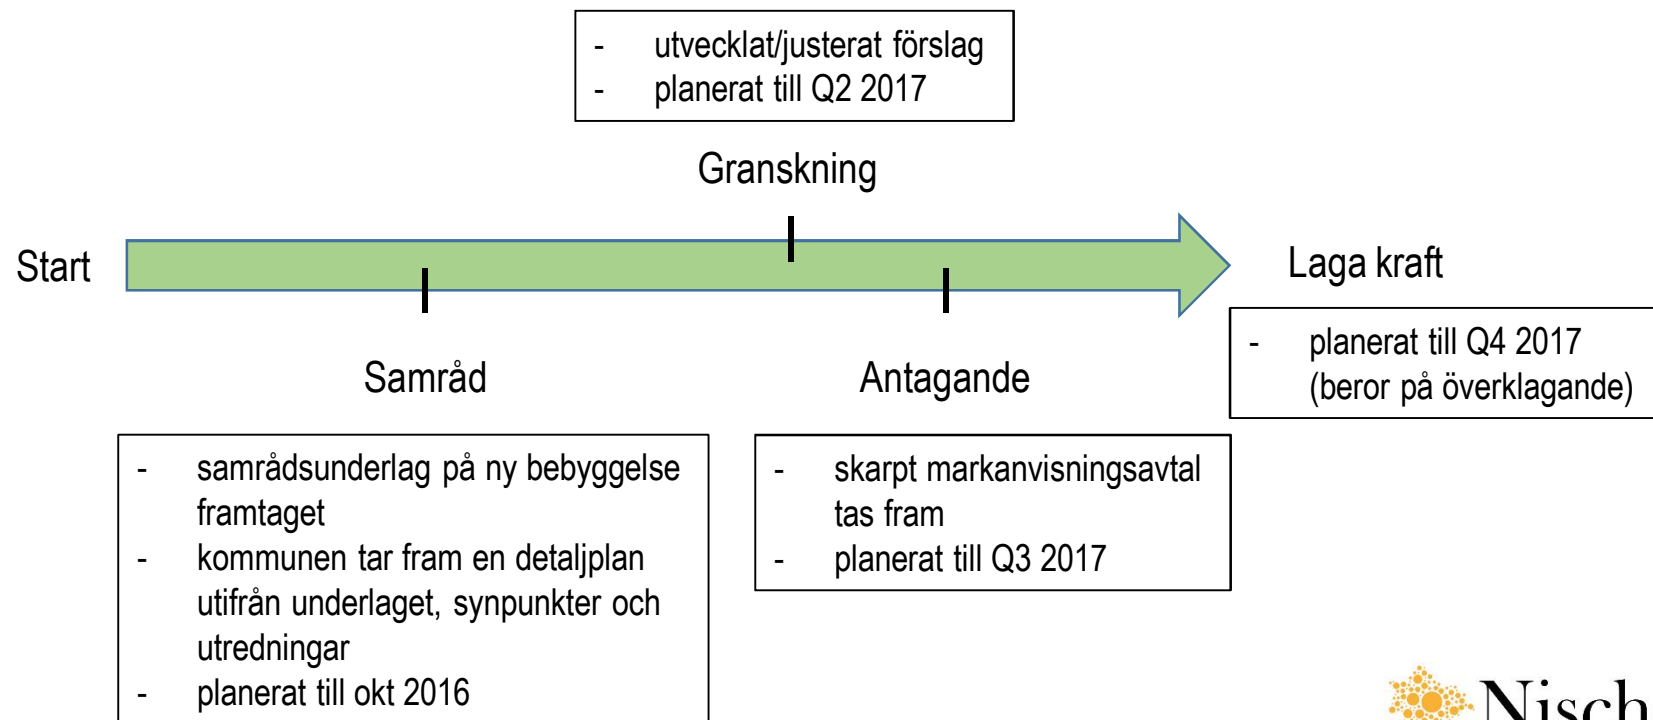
- utvecklat/justerat förslag
- planerat till Q2 2017

Granskning

Start

Laga kraft

- planerat till Q4 2017 (beror på överklagande)

Samråd

Antagande

- samrådsunderlag på ny bebyggelse framtaget
- kommunen tar fram en detaljplan utifrån underlaget, synpunkter och utredningar
- planerat till okt 2016

- skarpt markanvisningsavtal tas fram
- planerat till Q3 2017

Nisch